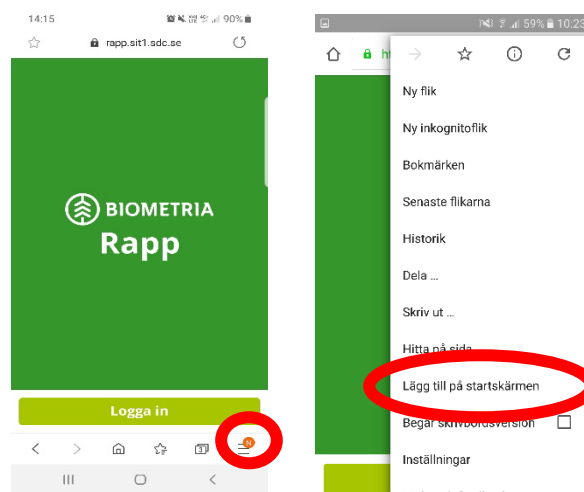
14:15

90%

rapp.sit1.sdc.se

BIOMETRIA

Rapp

Logga in

N

59% 10:23

ht

Ny flik

Ny inkognitoflik

Bokmärken

Senaste flikarna

Historik

Dela ...

Skriv ut ...

Hitta på sida

Lägg till på startskärmen

Begär skrivbordsversion

Inställningar